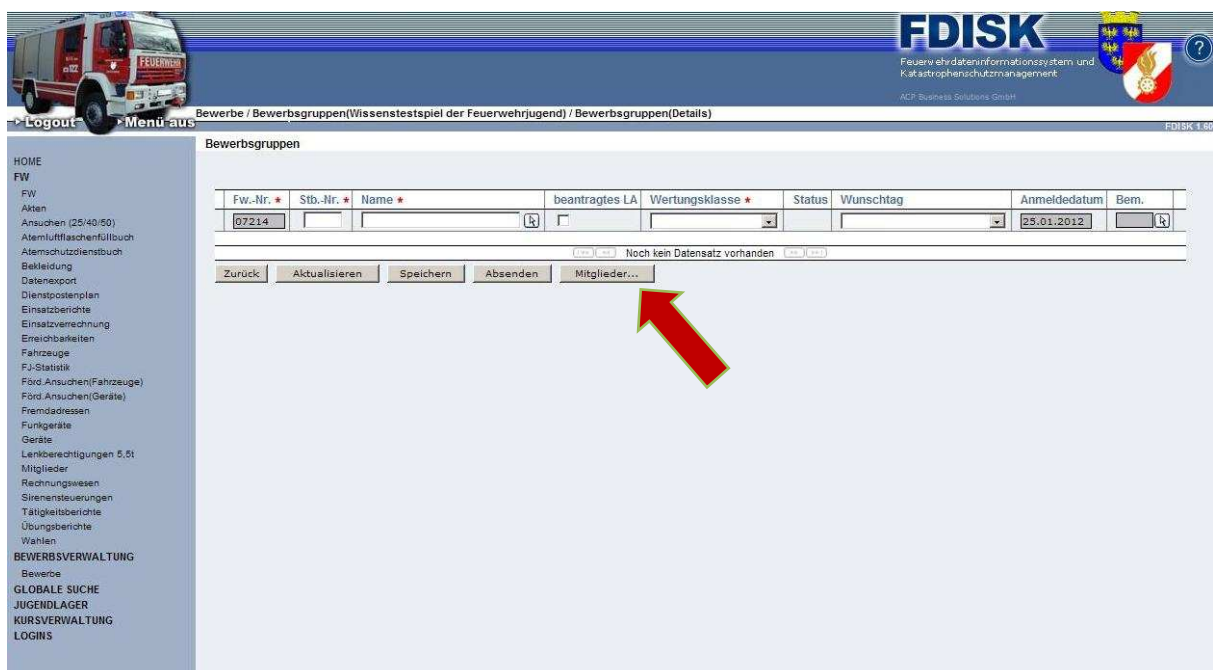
FEUERWEHR

FDISK
Feuerwehrdateninformationssystem und Katastrophenschutzmanagement
ACP Business Solutions GmbH

?

Logout Menü aus

Bewerbe / Bewerbsgruppen(Wissenstestspiel der Feuerwehrjugend) / Bewerbsgruppen(Details)

FDISK 1.60

HOME
FW
FW
Akten
Ansuchen (25/40/50)
Atemluftflaschenfüllbuch
Atemschutzdienstbuch
Bekleidung
Datenexport
Dienstpostenplan
Einsatzberichte
Einsatzverrechnung
Erreichbarkeiten
Fahrzeuge
FJ-Statistik
Förd.Ansuchen(Fahrzeuge)
Förd.Ansuchen(Geräte)
Fremdadressen
Funkgeräte
Geräte
Lenkberechtigungen 5,5t
Mitglieder
Rechnungswesen
Sirenensteuerungen
Tätigkeitsberichte
Übungsberichte
Wahlen
BEWERBSVERWALTUNG
Bewerbe
GLOBALE SUCHE
JUGENDLAGER
KURSVERWALTUNG
LOGINS

Bewerbsgruppen

| Fw.-Nr. * | Stb.-Nr. * | Name * | beantragtes LA | Wertungsklasse * | Status | Wunschtag | Anmeldedatum | Bem. |
|---|---|---|---|---|---|---|---|---|
| 07214 | | | | | | | 25.01.2012 | |

Noch kein Datensatz vorhanden

Zurück Aktualisieren Speichern Absenden Mitglieder...